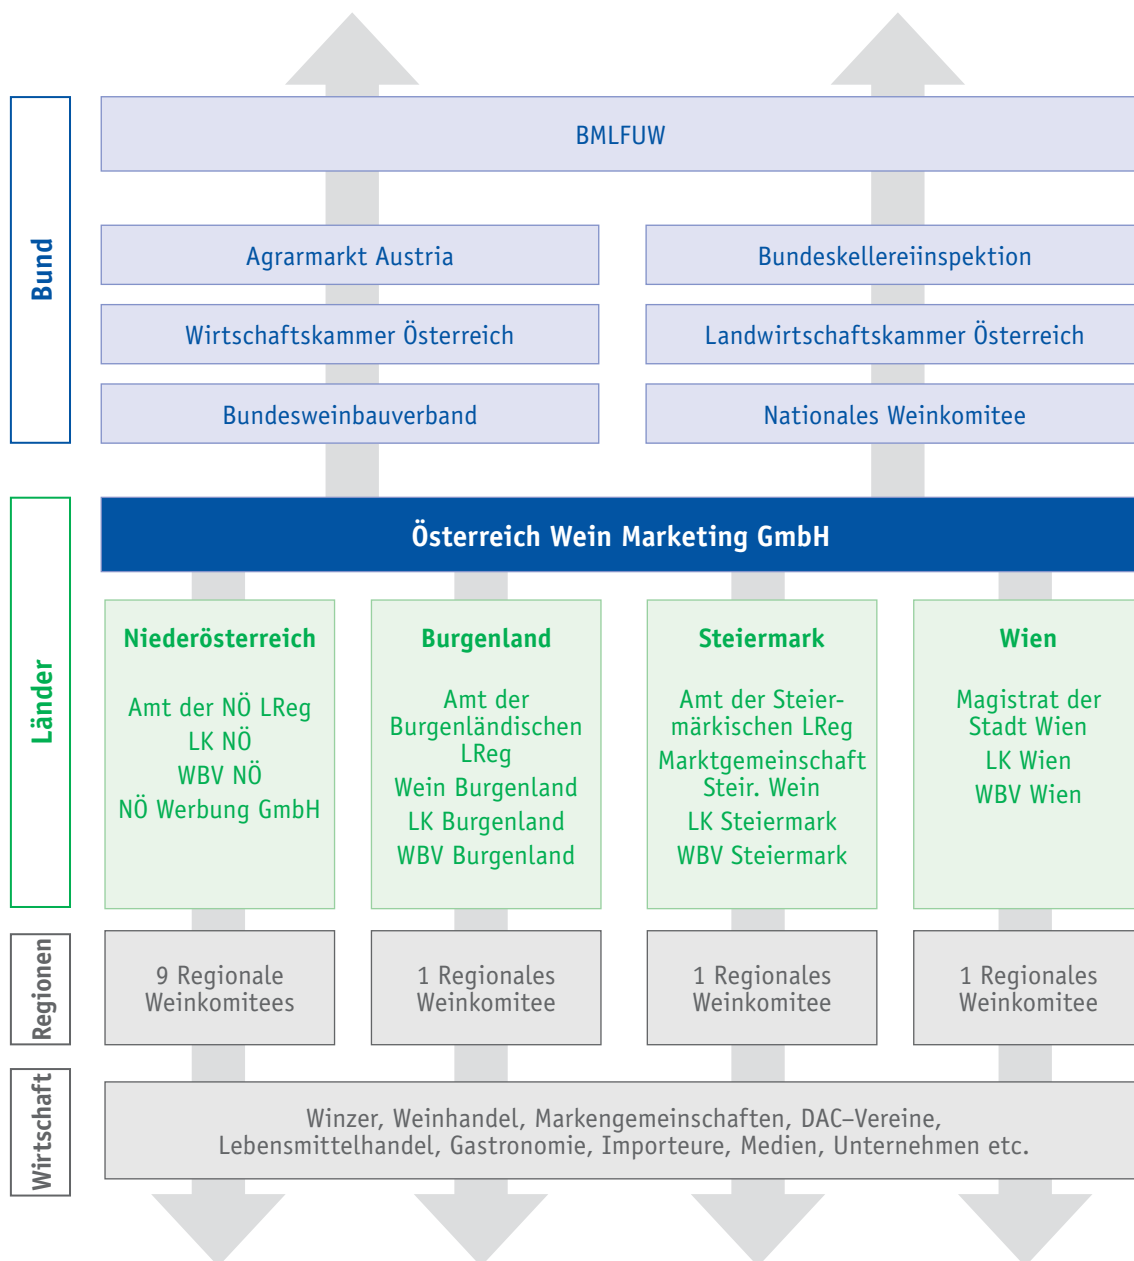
Bund

BMLFUW

Agrarmarkt Austria

Bundeskellereiinspektion

Wirtschaftskammer Österreich

Landwirtschaftskammer Österreich

Bundesweinbauverband

Nationales Weinkomitee

Länder

Österreich Wein Marketing GmbH

Niederösterreich

Amt der NÖ LReg
LK NÖ
WBV NÖ
NÖ Werbung GmbH

Burgenland

Amt der Burgenländischen LReg
Wein Burgenland
LK Burgenland
WBV Burgenland

Steiermark

Amt der Steiermärkischen LReg
Marktgemeinschaft Steir. Wein
LK Steiermark
WBV Steiermark

Wien

Magistrat der Stadt Wien
LK Wien
WBV Wien

Regionen

9 Regionale Weinkomitees

1 Regionales Weinkomitee

1 Regionales Weinkomitee

1 Regionales Weinkomitee

Wirtschaft

Winzer, Weinhandel, Markengemeinschaften, DAC–Vereine, Lebensmittelhandel, Gastronomie, Importeure, Medien, Unternehmen etc.